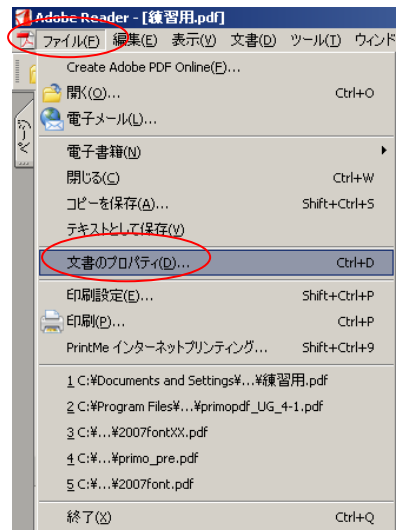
Adobe Reader - [練習用.pdf]
ファイル(F) 編集(E) 表示(V) 文書(D) ツール(T) ウィンド

ページ

Create Adobe PDF Online(F)...
開く(O)... Ctrl+O
電子メール(L)...
電子書籍(N)
閉じる(C) Ctrl+W
コピーを保存(A)... Shift+Ctrl+S
テキストとして保存(V)
文書のプロパティ(D)... Ctrl+D
印刷設定(E)... Shift+Ctrl+P
印刷(P)... Ctrl+P
PrintMe インターネットプリンティング... Shift+Ctrl+9
1 C:¥Documents and Settings¥...¥練習用.pdf
2 C:¥Program Files¥...¥primopdf_UG_4-1.pdf
3 C:¥...¥2007fontXX.pdf
4 C:¥...¥primo_pre.pdf
5 C:¥...¥2007font.pdf
終了(X) Ctrl+Q